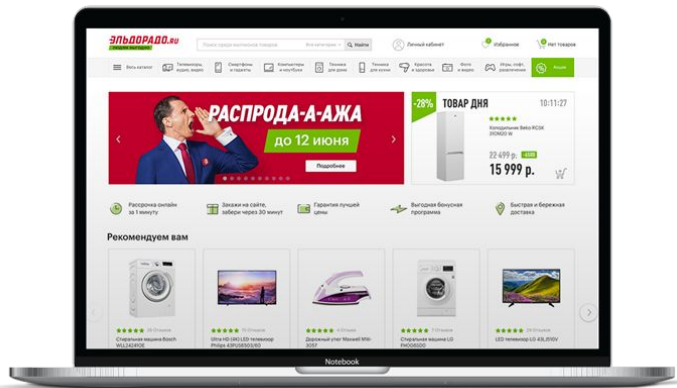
ЭЛЬДОРАДО.RU
Поиск среди миллионов товаров
Все категории
Найти
Личный кабинет
Избранное
Нет товаров
Весь каталог
Телевизоры, аудио, видео
Смартфоны и гаджеты
Компьютеры и ноутбуки
Техника для кухни
Техника для дома
Красота и здоровье
Фото и видео
Игры, софт, развлечения
Акции
РАСПРОДА-А-АЖА
до 12 июня
Подробнее
-28%
ТОВАР ДНЯ
10:11:27
Холодильник Beko RCSK 310M20 W
22 499 р.
15 999 р.
Рассрочка онлайн за 1 минуту
Закажи на сайте, забери через 30 минут
Гарантия лучшей цены
Выгодная бонусная программа
Быстрая и бережная доставка
Рекомендуем вам
Стиральная машина Bosch WLL24240OE
Ultra HD (4K) LED телевизор Philips 43PUS6503/60
Дорожный утюг Tefal Wool 3057
Стиральная машина LG F4H0ASDS
LED телевизор LG 43LJ510V
Notebook